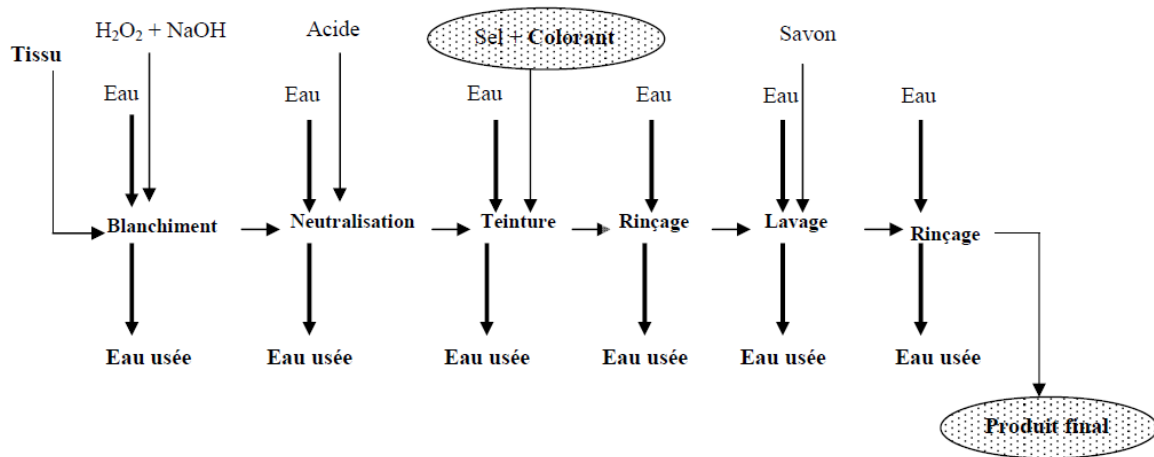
$H_2O_2$ + NaOH

Acide

Sel + Colorant

Savon

Tissu

Eau

Eau

Eau

Eau

Eau

Eau

Blanchiment

Neutralisation

Teinture

Rinçage

Lavage

Rinçage

Eau usée

Eau usée

Eau usée

Eau usée

Eau usée

Eau usée

Produit final